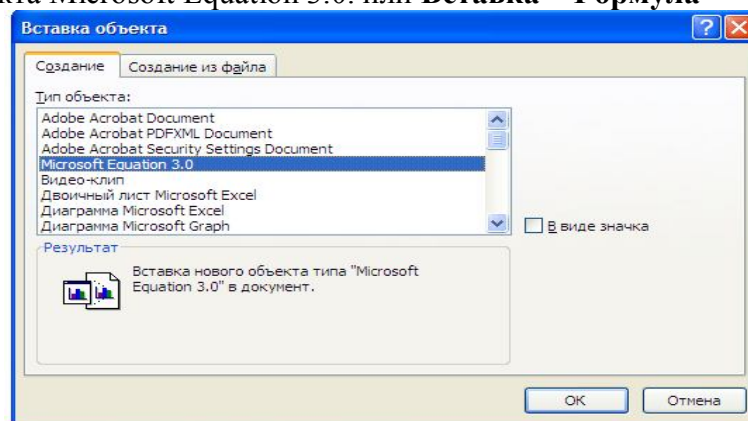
кта Microsoft Equation 3.0. или **Вставка – Формула**

Вставка объекта

?

X

Создание

Создание из файла

Тип объекта:

Adobe Acrobat Document

Adobe Acrobat PDFXML Document

Adobe Acrobat Security Settings Document

Microsoft Equation 3.0

Видео-клип

Двоичный лист Microsoft Excel

Диаграмма Microsoft Excel

Диаграмма Microsoft Graph

В виде значка

Результат

Вставка нового объекта типа "Microsoft Equation 3.0" в документ.

ОК

Отмена